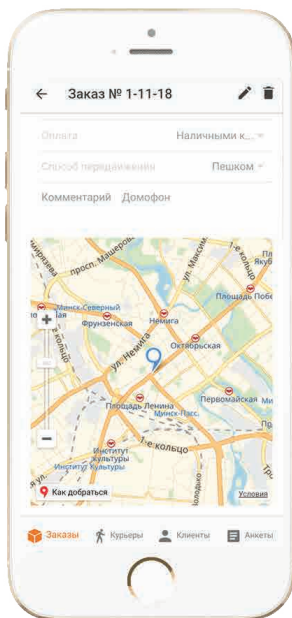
Заказ № 1-11-18

Оплата
Наличными к...

Способ передвижения
Пешком

Комментарий Домофон

просп. Машерова
ул. Максима
Якуб
Минск-Северный
Немига
Площадь Побе
Фрунзенская
Октябрьская
ул. Немига
Первомайская
Площадь Ленина
Минск-Пасс.
1-е кольцо
Институт Культуры
Институт Культуры

+
−

Как добраться
Условия

Заказы
Курьеры
Клиенты
Анкеты